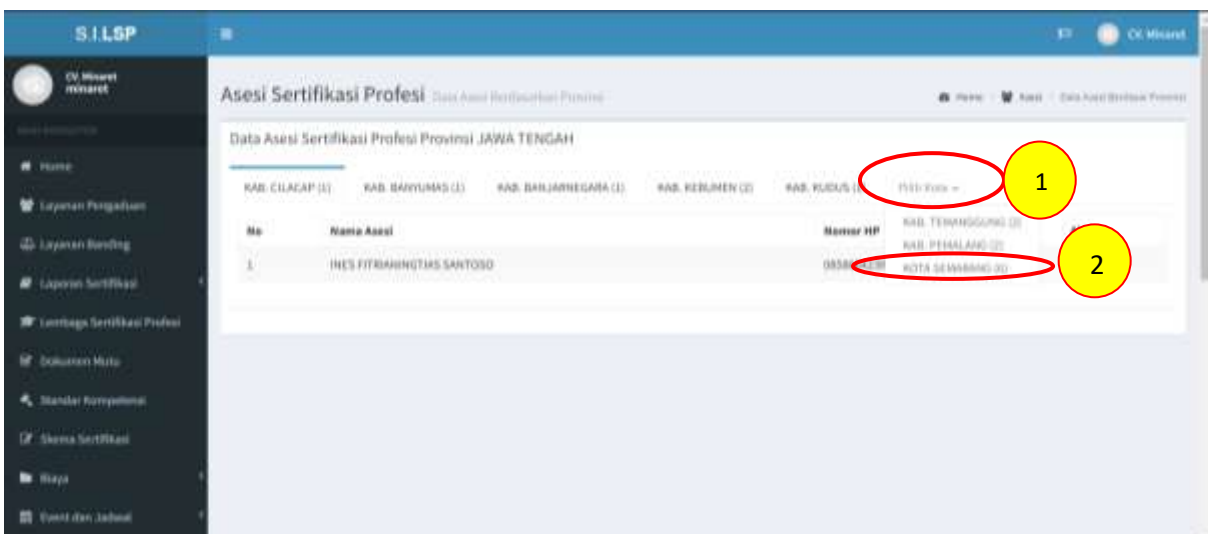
S.I.LSP

CV. Minaret
minaret

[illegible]

Home
Layanan Pengaduan
Layanan Banding
Laporan Sertifikasi
Lembaga Sertifikasi Profesi
Dokumen Mutu
Standar Kompetensi
Skema Sertifikasi
Biaya
Event dan Jadwal

CV. Minaret

Asesi Sertifikasi Profesi Data Asesi Berdasarkan Provinsi

Home > Asesi > Data Asesi Berdasar Provinsi

Data Asesi Sertifikasi Profesi Provinsi JAWA TENGAH

KAB. CILACAP (1) KAB. BANYUMAS (1) KAB. BANJARNEGARA (1) KAB. KEBUMEN (2) KAB. KUDUS (1) Pilih Kota

KAB. TEMANGGUNG (2)
KAB. PEMALANG (2)
KOTA SEMARANG (6)

1

2

| No | Nama Asesi | Nomor HP |
|---|---|---|
| 1 | INES FITRIANINGTIAS SANTOSO | 0858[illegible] |